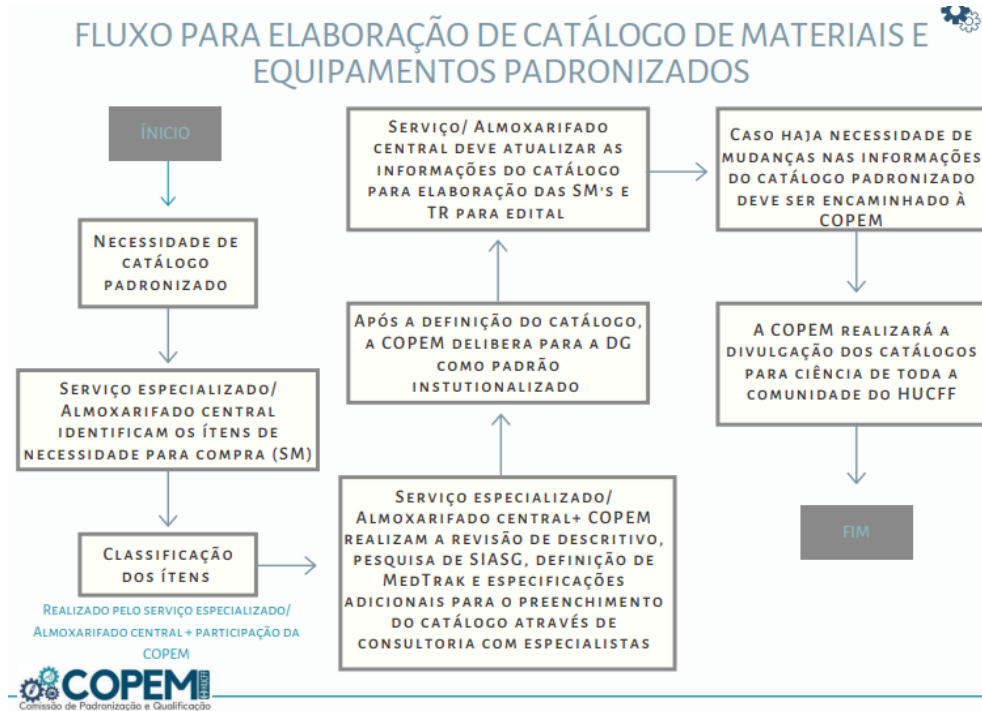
FLUXO PARA ELABORAÇÃO DE CATÁLOGO DE MATERIAIS E EQUIPAMENTOS PADRONIZADOS

ÍNICIO

Necessidade de catálogo padronizado

Serviço especializado/ Almoxarifado central identificam os ítens de necessidade para compra (SM)

Classificação dos ítens

Realizado pelo serviço especializado/ Almoxarifado central + participação da COPEM

Serviço especializado/ Almoxarifado central+ COPEM realizam a revisão de descritivo, pesquisa de SIASG, definição de MedTrak e especificações adicionais para o preenchimento do catálogo através de consultoria com especialistas

Após a definição do catálogo, a COPEM delibera para a DG como padrão instutionalizado

Serviço/ Almoxarifado central deve atualizar as informações do catálogo para elaboração das SM's e TR para edital

Caso haja necessidade de mudanças nas informações do catálogo padronizado deve ser encaminhado à COPEM

A COPEM realizará a divulgação dos catálogos para ciência de toda a comunidade do HUCFF

FIM

COPEM
Comissão de Padronização e Qualificação